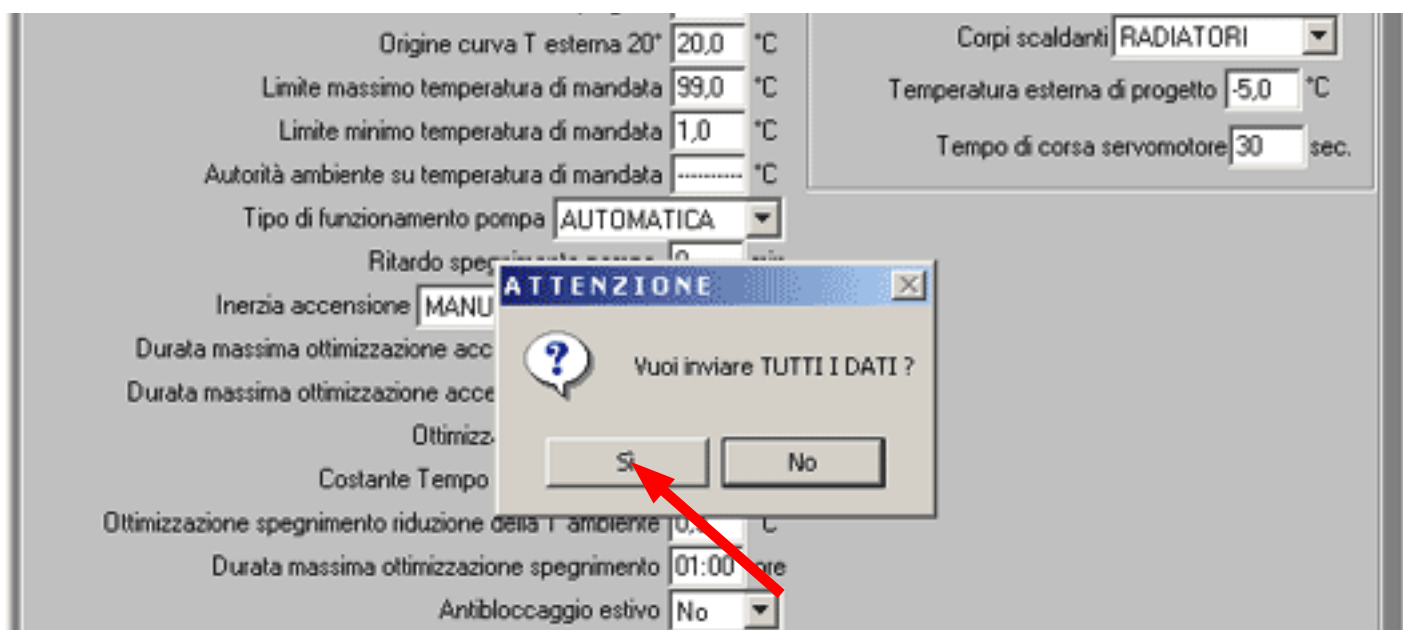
Origine curva T esterna 20° 20,0 °C
Limite massimo temperatura di mandata 99,0 °C
Limite minimo temperatura di mandata 1,0 °C
Autorità ambiente su temperatura di mandata --------- °C
Tipo di funzionamento pompa AUTOMATICA
Ritardo spe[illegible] 0 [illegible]
Inerzia accensione MANU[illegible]
Durata massima ottimizzazione acc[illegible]
Durata massima ottimizzazione acce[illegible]
Ottimizz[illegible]
Costante Tempo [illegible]
Ottimizzazione spegnimento riduzione della T ambiente 0,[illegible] °C
Durata massima ottimizzazione spegnimento 01:00 ore
Antibloccaggio estivo No

Corpi scaldanti RADIATORI
Temperatura esterna di progetto -5,0 °C
Tempo di corsa servomotore 30 sec.

ATTENZIONE
Vuoi inviare TUTTI I DATI ?
Si
No